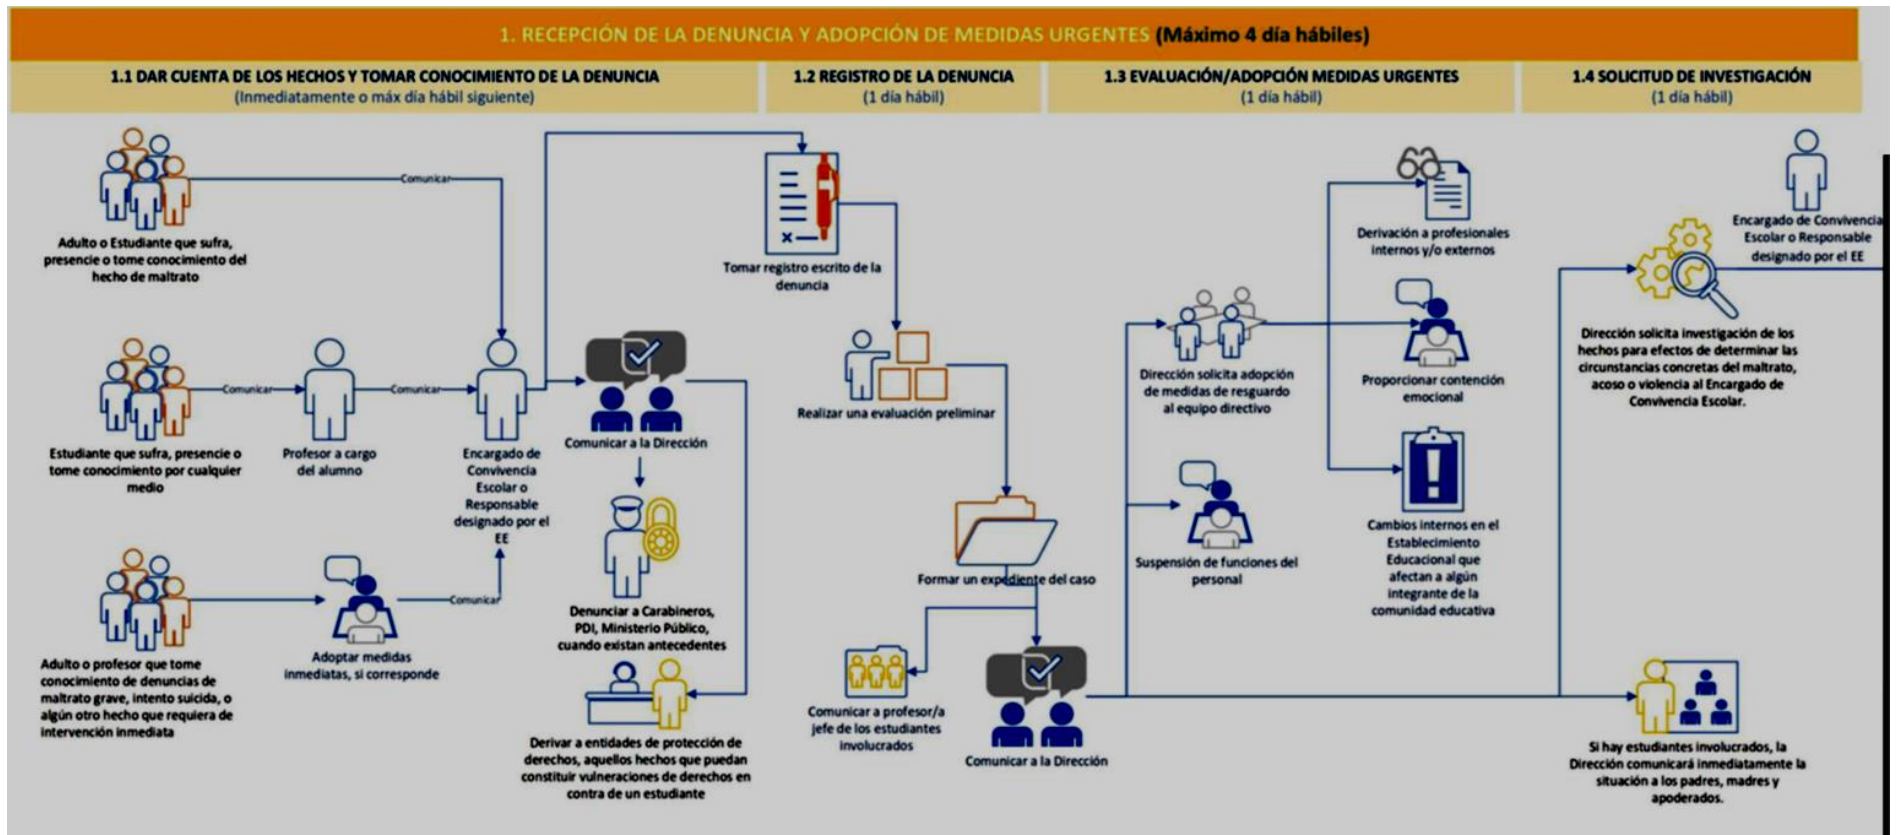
1. RECEPCIÓN DE LA DENUNCIA Y ADOPCIÓN DE MEDIDAS URGENTES (Máximo 4 día hábiles)

1.1 DAR CUENTA DE LOS HECHOS Y TOMAR CONOCIMIENTO DE LA DENUNCIA
(Inmediatamente o máx día hábil siguiente)

1.2 REGISTRO DE LA DENUNCIA
(1 día hábil)

1.3 EVALUACIÓN/ADOPCIÓN MEDIDAS URGENTES
(1 día hábil)

1.4 SOLICITUD DE INVESTIGACIÓN
(1 día hábil)

Comunicar

Adulto o Estudiante que sufra, presencie o tome conocimiento del hecho de maltrato

Comunicar

Comunicar

Estudiante que sufra, presencie o tome conocimiento por cualquier medio

Profesor a cargo del alumno

Encargado de Convivencia Escolar o Responsable designado por el EE

Comunicar

Adulto o profesor que tome conocimiento de denuncias de maltrato grave, intento suicida, o algún otro hecho que requiera de intervención inmediata

Adoptar medidas inmediatas, si corresponde

Comunicar a la Dirección

Denunciar a Carabineros, PDI, Ministerio Público, cuando existan antecedentes

Derivar a entidades de protección de derechos, aquellos hechos que puedan constituir vulneraciones de derechos en contra de un estudiante

Tomar registro escrito de la denuncia

Realizar una evaluación preliminar

Formar un expediente del caso

Comunicar a profesor/a jefe de los estudiantes involucrados

Comunicar a la Dirección

Dirección solicita adopción de medidas de resguardo al equipo directivo

Suspensión de funciones del personal

Derivación a profesionales internos y/o externos

Proporcionar contención emocional

Cambios internos en el Establecimiento Educacional que afectan a algún integrante de la comunidad educativa

Encargado de Convivencia Escolar o Responsable designado por el EE

Dirección solicita investigación de los hechos para efectos de determinar las circunstancias concretas del maltrato, acoso o violencia al Encargado de Convivencia Escolar.

Si hay estudiantes involucrados, la Dirección comunicará inmediatamente la situación a los padres, madres y apoderados.